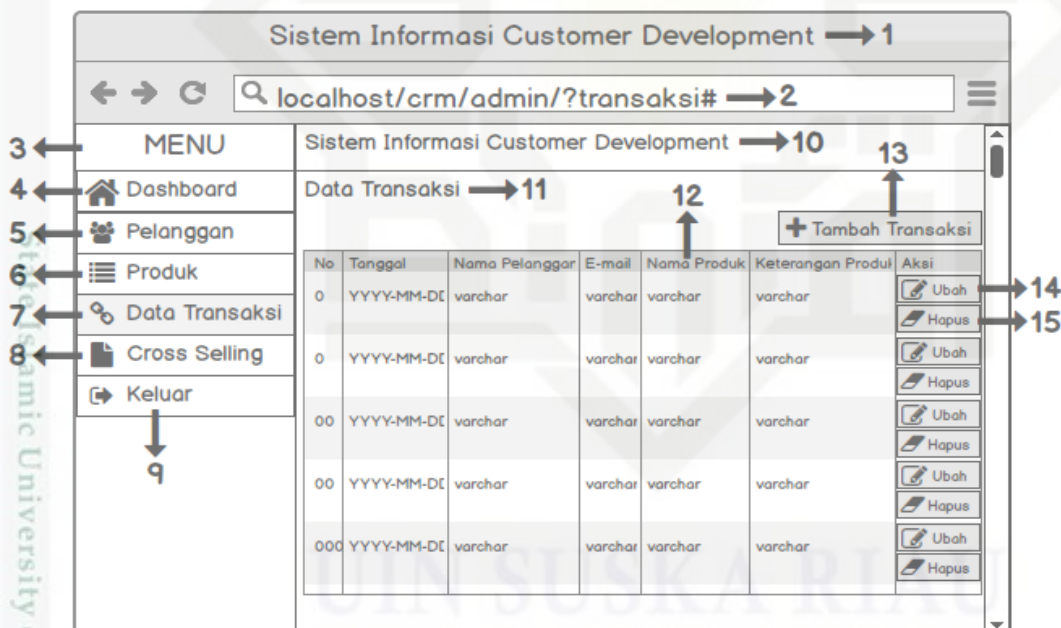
Sistem Informasi Customer Development 1

localhost/crm/admin/?transaksi# 2

3 MENU

4 Dashboard

5 Pelanggan

6 Produk

7 Data Transaksi

8 Cross Selling

Keluar

9

Sistem Informasi Customer Development 10

Data Transaksi 11

12

13

Tambah Transaksi

| No | Tanggal | Nama Pelanggar | E-mail | Nama Produk | Keterangan Produl | Aksi |
|---|---|---|---|---|---|---|
| 0 | YYYY-MM-DI | varchar | varchar | varchar | varchar | Ubah Hapus |
| 0 | YYYY-MM-DI | varchar | varchar | varchar | varchar | Ubah Hapus |
| 00 | YYYY-MM-DI | varchar | varchar | varchar | varchar | Ubah Hapus |
| 00 | YYYY-MM-DI | varchar | varchar | varchar | varchar | Ubah Hapus |
| 000 | YYYY-MM-DI | varchar | varchar | varchar | varchar | Ubah Hapus |

14

15

State Islamic University

UIN SUSKA RIAU